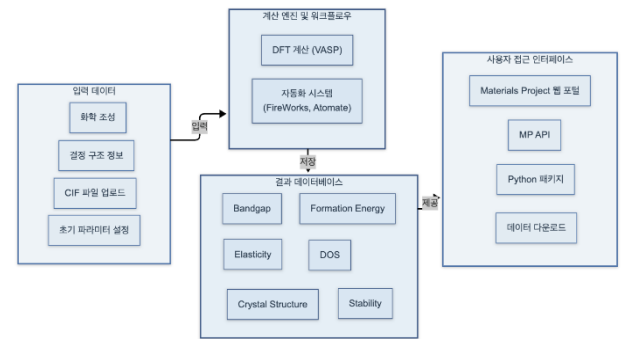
계산 엔진 및 워크플로우

DFT 계산 (VASP)

자동화 시스템
(FireWorks, Atomate)

입력 데이터

화학 조성

결정 구조 정보

CIF 파일 업로드

초기 파라미터 설정

입력

저장

결과 데이터베이스

Bandgap

Formation Energy

Elasticity

DOS

Crystal Structure

Stability

제공

사용자 접근 인터페이스

Materials Project 웹 포털

MP API

Python 패키지

데이터 다운로드